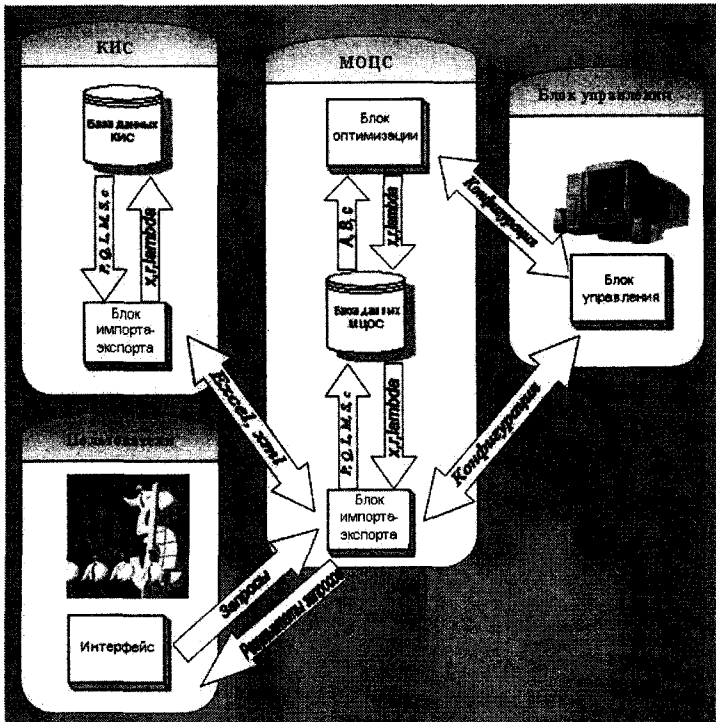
КИС

База данных КИС

P, Q, L, M, S, c

x, r, lambda

Блок импорта-экспорта

МОЦС

Блок оптимизации

A, B, c

x, r, lambda

База данных МОЦС

P, Q, L, M, S, c

x, r, lambda

Блок импорта-экспорта

Блок управления

Конфигурация

Блок управления

Excel, xml

Конфигурация

Пользователи

Интерфейс

Запросы

Результаты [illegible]